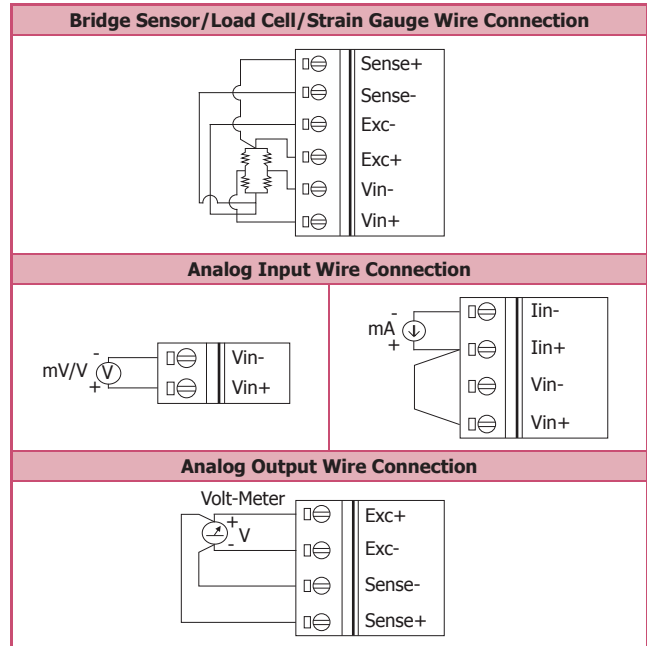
Bridge Sensor/Load Cell/Strain Gauge Wire Connection

Sense+
Sense-
Exc-
Exc+
Vin-
Vin+

Analog Input Wire Connection

mV/V
-
+
V
Vin-
Vin+

mA
-
+
Iin-
Iin+
Vin-
Vin+

Analog Output Wire Connection

Volt-Meter
+
-
V
Exc+
Exc-
Sense-
Sense+